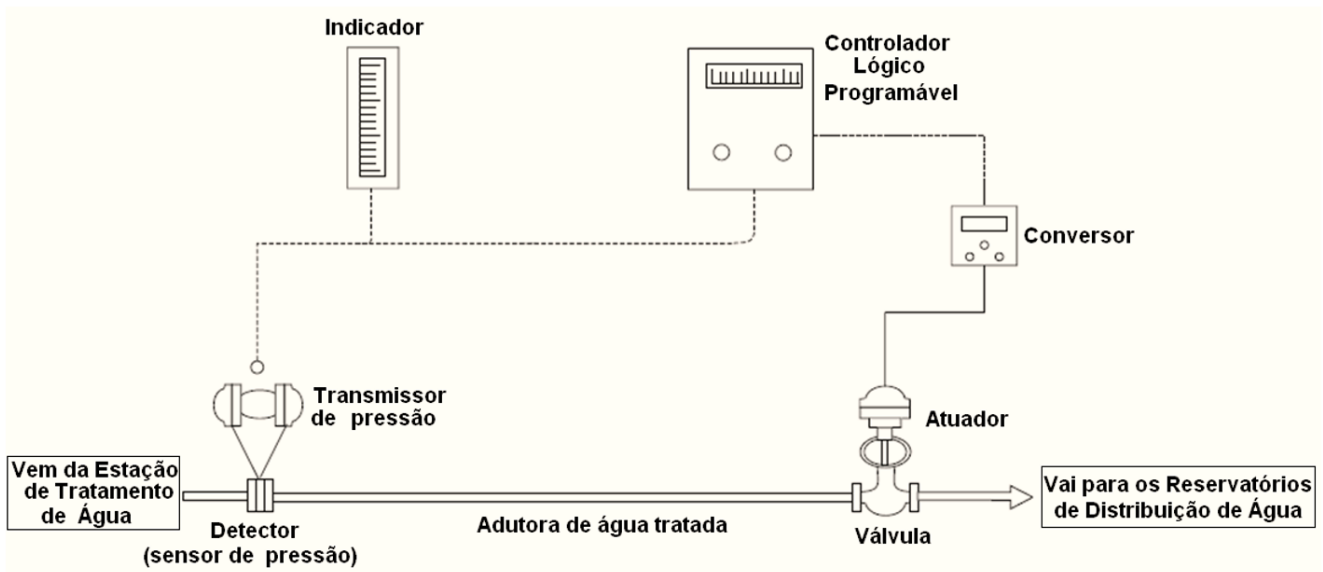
Indicador

Controlador
Lógico
Programável

Conversor

Transmissor
de pressão

Atuador

Vem da Estação
de Tratamento
de Água

Detector
(sensor de pressão)

Adutora de água tratada

Válvula

Vai para os Reservatórios
de Distribuição de Água